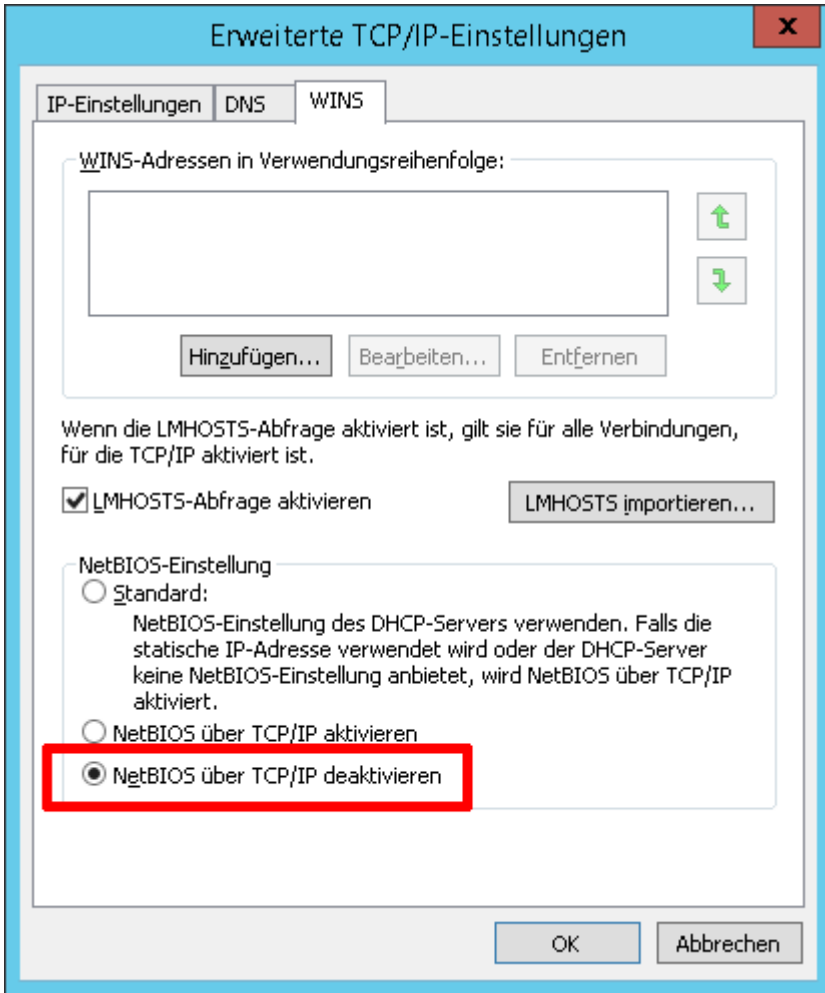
Erweiterte TCP/IP-Einstellungen

x

IP-Einstellungen | DNS | WINS

WINS-Adressen in Verwendungsreihenfolge:

Hinzufügen... | Bearbeiten... | Entfernen

Wenn die LMHOSTS-Abfrage aktiviert ist, gilt sie für alle Verbindungen, für die TCP/IP aktiviert ist.

LMHOSTS-Abfrage aktivieren

LMHOSTS importieren...

NetBIOS-Einstellung

Standard:
NetBIOS-Einstellung des DHCP-Servers verwenden. Falls die statische IP-Adresse verwendet wird oder der DHCP-Server keine NetBIOS-Einstellung anbietet, wird NetBIOS über TCP/IP aktiviert.

NetBIOS über TCP/IP aktivieren

NetBIOS über TCP/IP deaktivieren

OK | Abbrechen